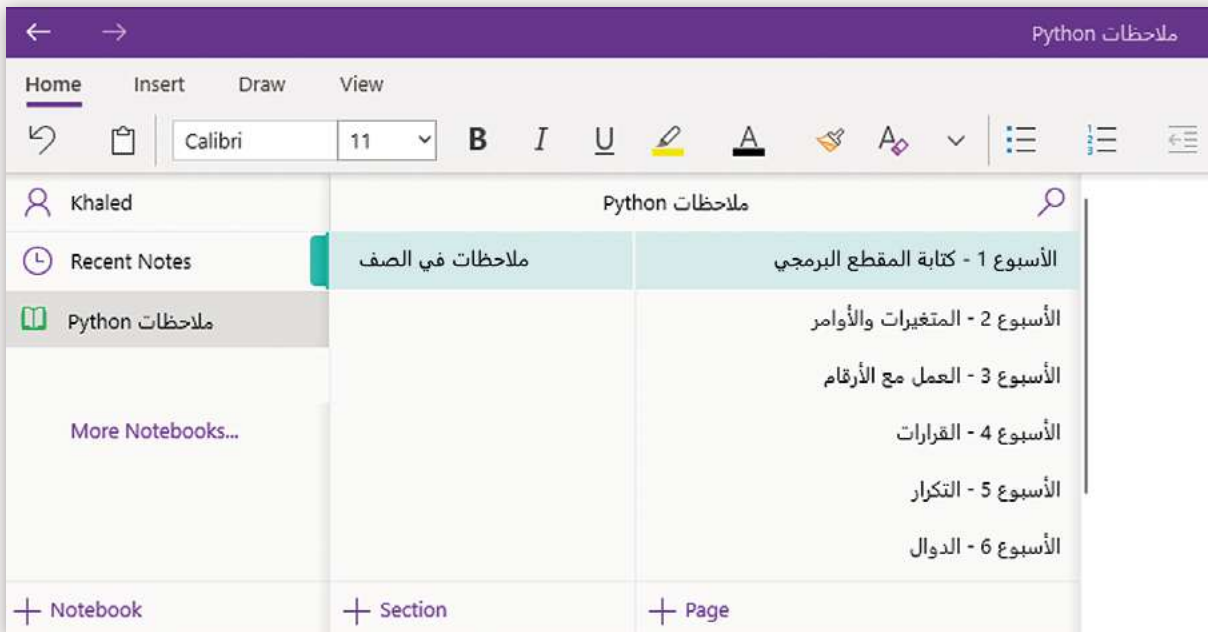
ملاحظات Python

Home Insert Draw View

Calibri 11

B I U A

Khaled

Recent Notes

ملاحظات Python

More Notebooks...

ملاحظات Python

ملاحظات في الصف

الأسبوع 1 - كتابة المقطع البرمجي

الأسبوع 2 - المتغيرات والأوامر

الأسبوع 3 - العمل مع الأرقام

الأسبوع 4 - القرارات

الأسبوع 5 - التكرار

الأسبوع 6 - الدوال

+ Notebook

+ Section

+ Page